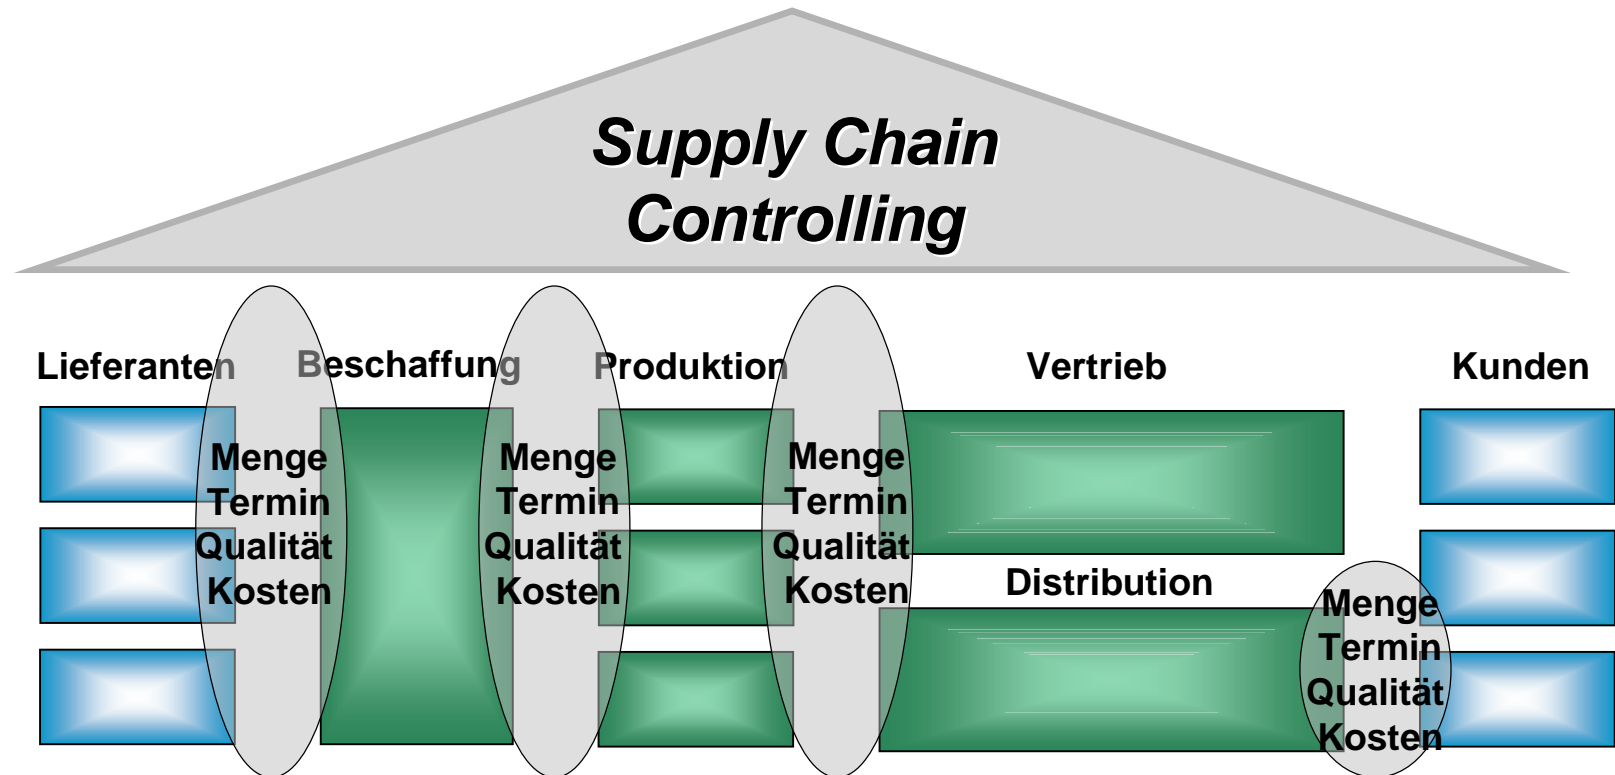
Supply Chain Controlling

Lieferanten

Beschaffung

Produktion

Vertrieb

Kunden

Menge
Termin
Qualität
Kosten

Menge
Termin
Qualität
Kosten

Menge
Termin
Qualität
Kosten

Distribution

Menge
Termin
Qualität
Kosten